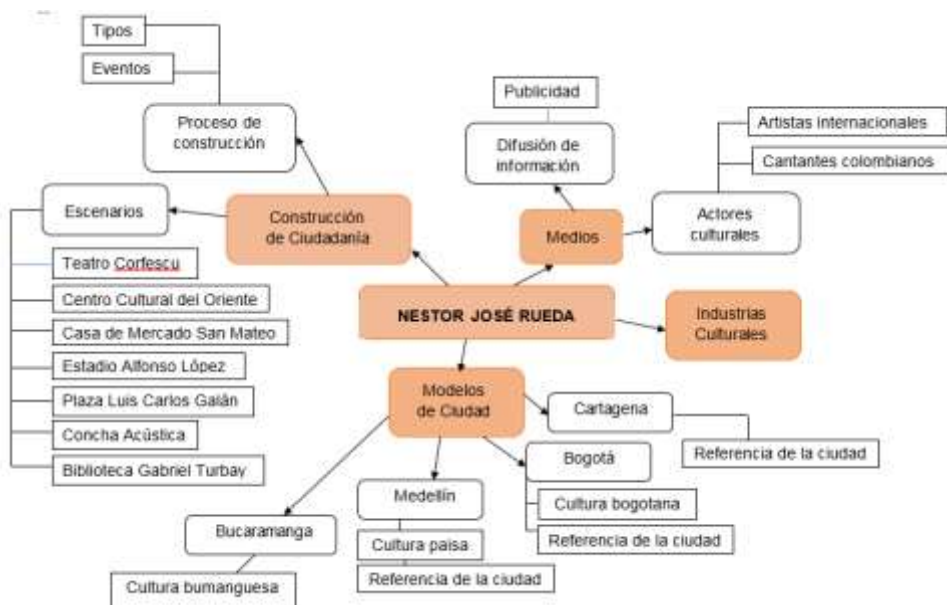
NESTOR JOSÉ RUEDA

Construcción de Ciudadanía

Proceso de construcción

Tipos

Eventos

Escenarios

Teatro Corfescu

Centro Cultural del Oriente

Casa de Mercado San Mateo

Estadio Alfonso López

Plaza Luis Carlos Galán

Concha Acústica

Biblioteca Gabriel Turbay

Medios

Difusión de información

Publicidad

Actores culturales

Artistas internacionales

Cantantes colombianos

Industrias Culturales

Modelos de Ciudad

Cartagena

Referencia de la ciudad

Bogotá

Cultura bogotana

Referencia de la ciudad

Medellín

Cultura paisa

Referencia de la ciudad

Bucaramanga

Cultura bumanguesa